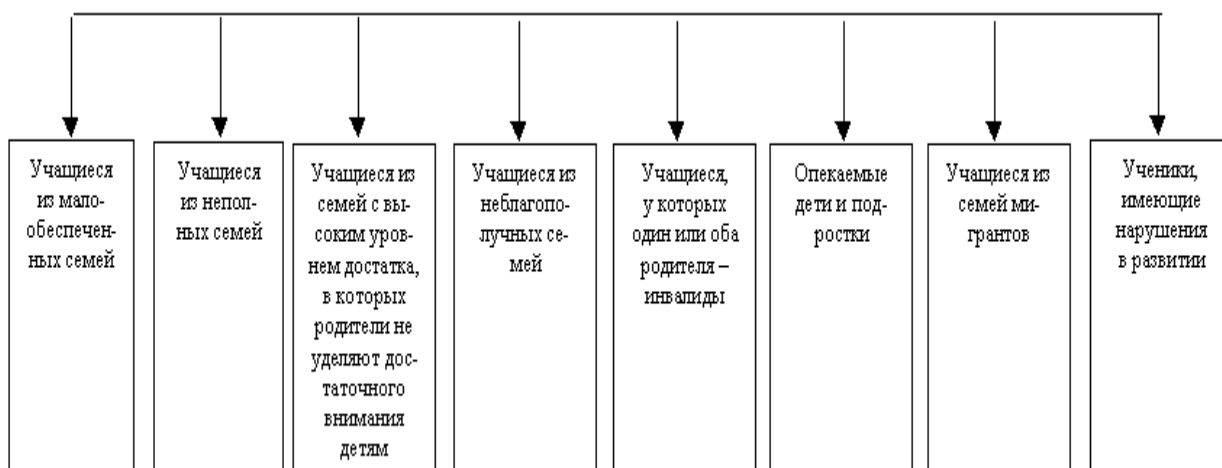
Учащиеся из малообеспеченных семей

Учащиеся из неполных семей

Учащиеся из семей с высоким уровнем достатка, в которых родители не уделяют достаточного внимания детям

Учащиеся из неблагополучных семей

Учащиеся, у которых один или оба родителя – инвалиды

Опекаемые дети и подростки

Учащиеся из семей мигрантов

Ученики, имеющие нарушения в развитии